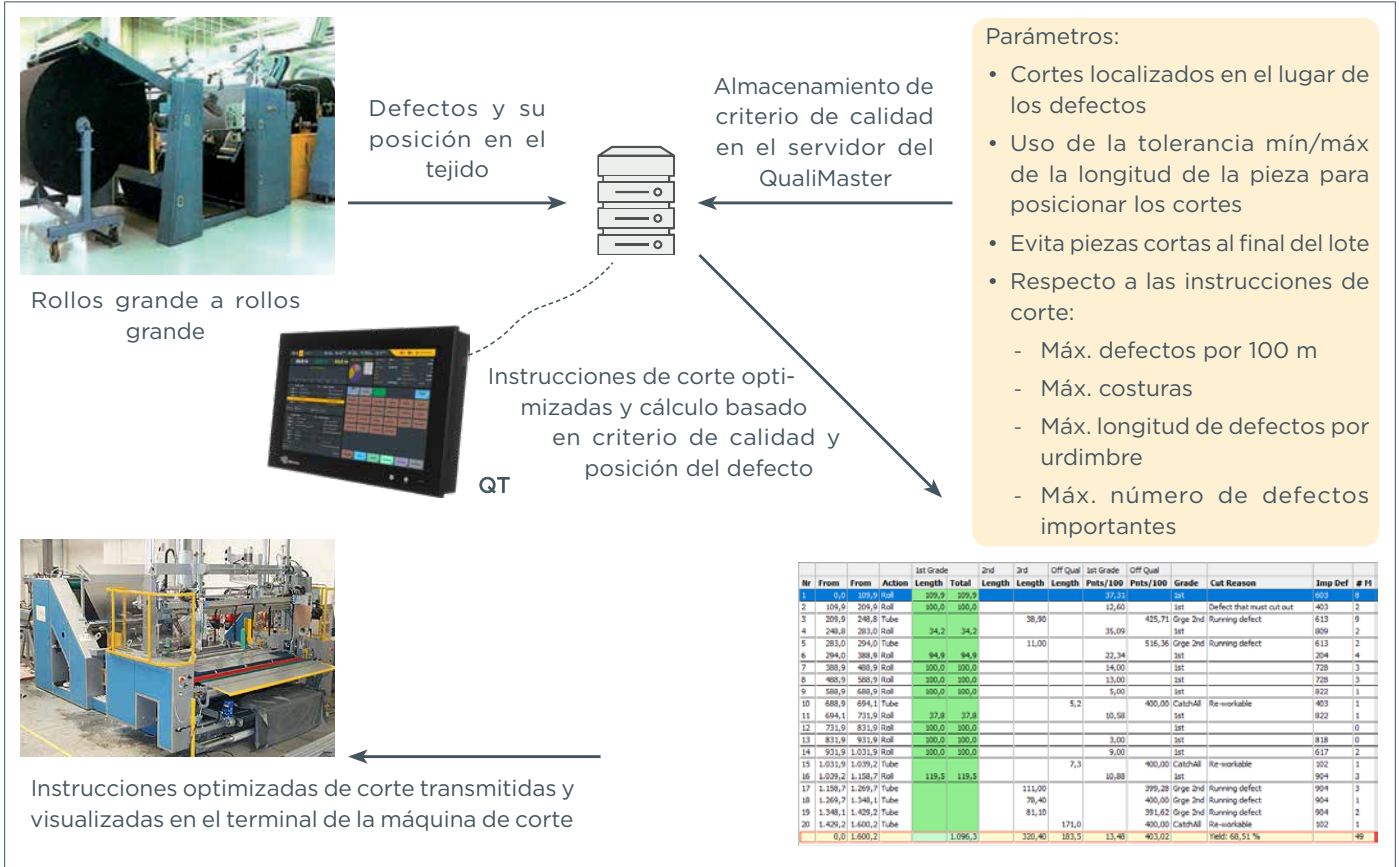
Rollos grande a rollos grande

Defectos y su posición en el tejido

Almacenamiento de criterio de calidad en el servidor del QualiMaster

Parámetros:
• Cortes localizados en el lugar de los defectos
• Uso de la tolerancia mín/máx de la longitud de la pieza para posicionar los cortes
• Evita piezas cortas al final del lote
• Respecto a las instrucciones de corte:
- Máx. defectos por 100 m
- Máx. costuras
- Máx. longitud de defectos por urdimbre
- Máx. número de defectos importantes

Instrucciones de corte optimizadas y cálculo basado en criterio de calidad y posición del defecto

QT

| Nr | From | From | Action | 1st Grade Length | Total | 2nd Length | 3rd Length | Off Qual Length | 1st Grade Pnts/100 | Off Qual Pnts/100 | Grade | Cut Reason | Imp Def | # M |
|---|---|---|---|---|---|---|---|---|---|---|---|---|---|---|
| 1 | 0,0 | 109,9 | Roll | 109,9 | 109,9 | | | | 37,31 | | 1st | | 603 | 8 |
| 2 | 109,9 | 209,9 | Roll | 100,0 | 100,0 | | | | 12,60 | | 1st | Defect that must cut out | 403 | 2 |
| 3 | 209,9 | 248,8 | Tube | | | | 38,90 | | | 425,71 | Grge 2nd | Running defect | 613 | 9 |
| 4 | 248,8 | 283,0 | Roll | 34,2 | 34,2 | | | | 35,09 | | 1st | | 809 | 2 |
| 5 | 283,0 | 294,0 | Tube | | | | 11,00 | | | 516,36 | Grge 2nd | Running defect | 613 | 2 |
| 6 | 294,0 | 388,9 | Roll | 94,9 | 94,9 | | | | 22,34 | | 1st | | 204 | 4 |
| 7 | 388,9 | 488,9 | Roll | 100,0 | 100,0 | | | | 14,00 | | 1st | | 728 | 3 |
| 8 | 488,9 | 588,9 | Roll | 100,0 | 100,0 | | | | 13,00 | | 1st | | 728 | 3 |
| 9 | 588,9 | 688,9 | Roll | 100,0 | 100,0 | | | | 5,00 | | 1st | | 822 | 1 |
| 10 | 688,9 | 694,1 | Tube | | | | | 5,2 | | 400,00 | CatchAll | Re-workable | 403 | 1 |
| 11 | 694,1 | 731,9 | Roll | 37,8 | 37,8 | | | | 10,58 | | 1st | | 822 | 1 |
| 12 | 731,9 | 831,9 | Roll | 100,0 | 100,0 | | | | | | 1st | | | 0 |
| 13 | 831,9 | 931,9 | Roll | 100,0 | 100,0 | | | | 3,00 | | 1st | | 818 | 0 |
| 14 | 931,9 | 1.031,9 | Roll | 100,0 | 100,0 | | | | 9,00 | | 1st | | 617 | 2 |
| 15 | 1.031,9 | 1.039,2 | Tube | | | | | 7,3 | | 400,00 | CatchAll | Re-workable | 102 | 1 |
| 16 | 1.039,2 | 1.158,7 | Roll | 119,5 | 119,5 | | | | 10,88 | | 1st | | 904 | 3 |
| 17 | 1.158,7 | 1.269,7 | Tube | | | | 111,00 | | | 399,28 | Grge 2nd | Running defect | 904 | 3 |
| 18 | 1.269,7 | 1.348,1 | Tube | | | | 78,40 | | | 400,00 | Grge 2nd | Running defect | 904 | 1 |
| 19 | 1.348,1 | 1.429,2 | Tube | | | | 81,10 | | | 391,62 | Grge 2nd | Running defect | 904 | 2 |
| 20 | 1.429,2 | 1.600,2 | Tube | | | | | 171,0 | | 400,00 | CatchAll | Re-workable | 102 | 1 |
| | 0,0 | 1.600,2 | | | 1.096,3 | | 320,40 | 183,5 | 13,48 | 403,02 | | Yield: 68,51 % | | 49 |

Instrucciones optimizadas de corte transmitidas y visualizadas en el terminal de la máquina de corte